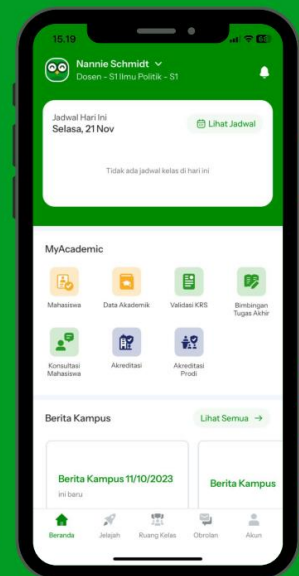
15.19

Nannie Schmidt
Dosen - S1 Ilmu Politik - S1

Jadwal Hari Ini
Selasa, 21 Nov

Lihat Jadwal

Tidak ada jadwal kelas di hari ini

MyAcademic

Mahasiswa
Data Akademik
Validasi KRS
Bimbingan Tugas Akhir
Konsultasi Mahasiswa
Akreditasi
Akreditasi Prodi

Berita Kampus

Lihat Semua →

Berita Kampus 11/10/2023
ini baru

Berita Kampus

Beranda
Jelajah
Ruang Kelas
Obrolan
Akun